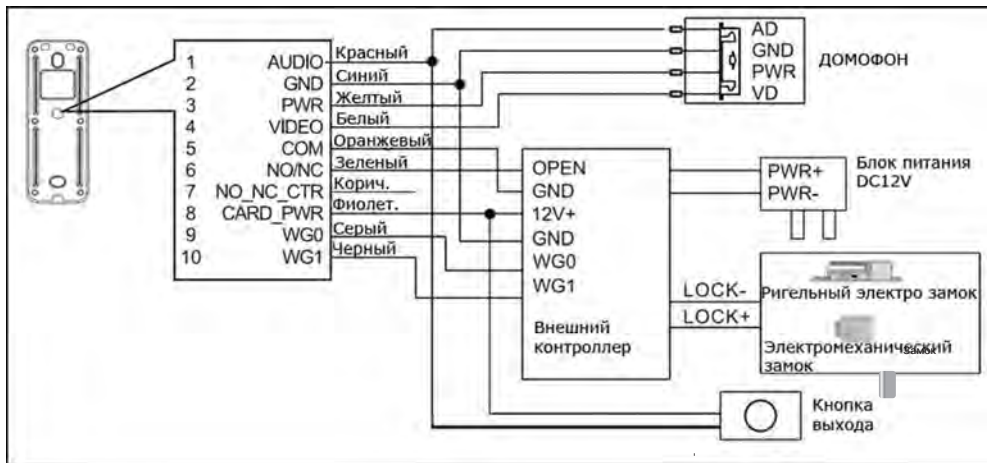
1 AUDIO
2 GND
3 PWR
4 VIDEO
5 COM
6 NO/NC
7 NO_NC_CTR
8 CARD_PWR
9 WG0
10 WG1

Красный
Синий
Желтый
Белый
Оранжевый
Зеленый
Корич.
Фиолет.
Серый
Черный

AD
GND
PWR
VD
ДОМОФОН

OPEN
GND
12V+
GND
WG0
WG1
Внешний контроллер

PWR+
PWR-
Блок питания DC12V

LOCK-
LOCK+

Ригельный электро замок
Электромеханический замок
Замок

Кнопка выхода